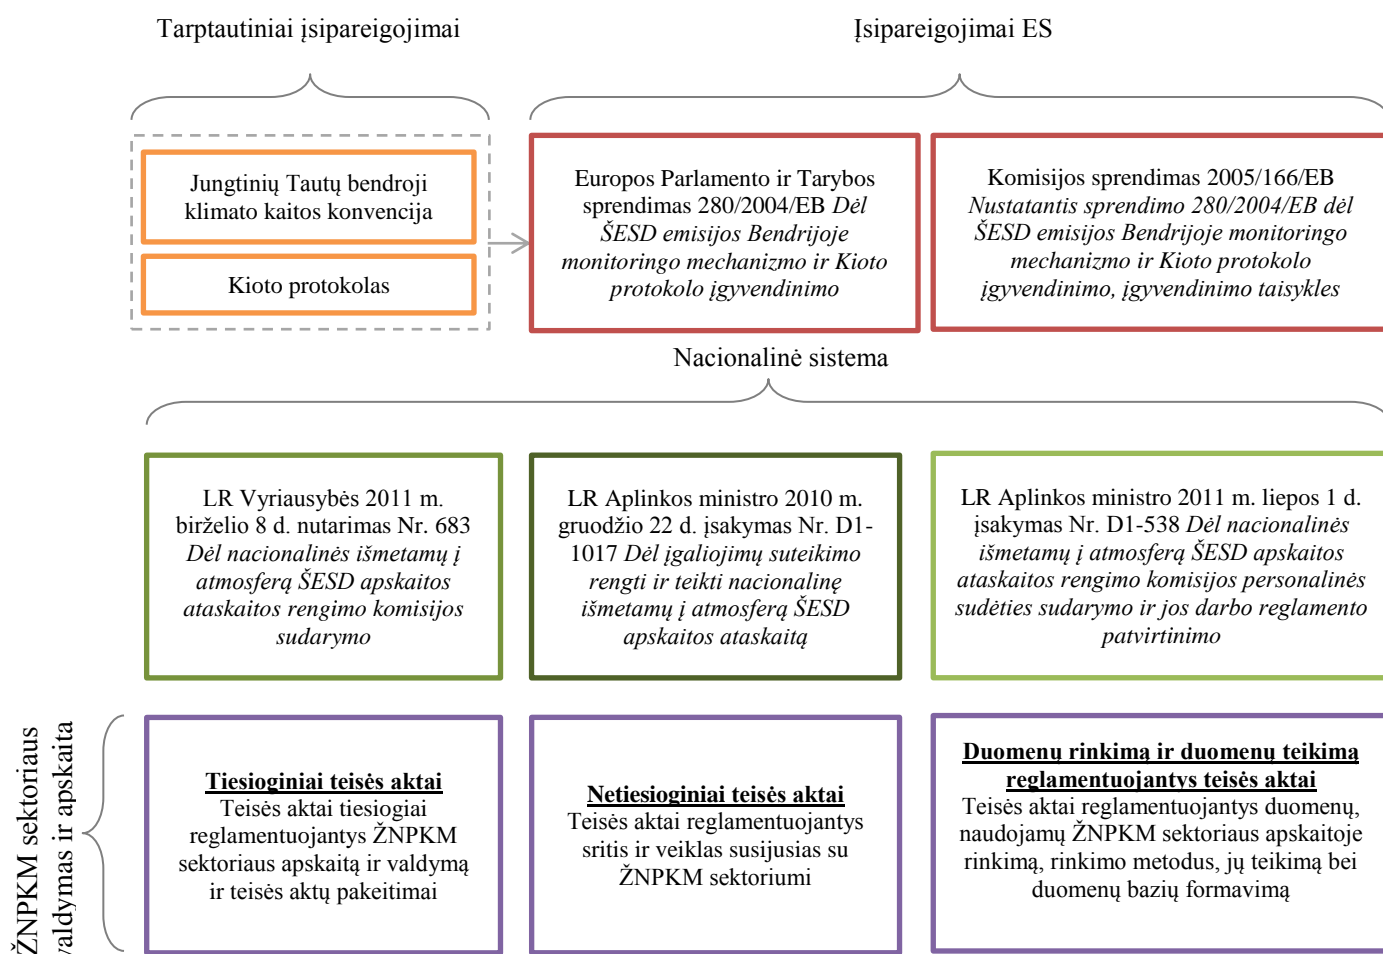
Tarptautiniai įsipareigojimai

Įsipareigojimai ES

Jungtinių Tautų bendroji klimato kaitos konvencija

Kioto protokolas

Europos Parlamento ir Tarybos sprendimas 280/2004/EB *Dėl ŠESD emisijos Bendrijoje monitoringo mechanizmo ir Kioto protokolo įgyvendinimo*

Komisijos sprendimas 2005/166/EB *Nustatantis sprendimo 280/2004/EB dėl ŠESD emisijos Bendrijoje monitoringo mechanizmo ir Kioto protokolo įgyvendinimo, įgyvendinimo taisykles*

Nacionalinė sistema

LR Vyriausybės 2011 m. birželio 8 d. nutarimas Nr. 683 *Dėl nacionalinės išmetamų į atmosferą ŠESD apskaitos ataskaitos rengimo komisijos sudarymo*

LR Aplinkos ministro 2010 m. gruodžio 22 d. įsakymas Nr. D1-1017 *Dėl įgaliojimų suteikimo rengti ir teikti nacionalinę išmetamų į atmosferą ŠESD apskaitos ataskaitą*

LR Aplinkos ministro 2011 m. liepos 1 d. įsakymas Nr. D1-538 *Dėl nacionalinės išmetamų į atmosferą ŠESD apskaitos ataskaitos rengimo komisijos personalinės sudėties sudarymo ir jos darbo reglamento patvirtinimo*

ŽNPKM sektoriaus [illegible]aldymas ir apskaita

**Tiesioginiai teisės aktai**
Teisės aktai tiesiogiai reglamentuojantys ŽNPKM sektoriaus apskaitą ir valdymą ir teisės aktų pakeitimai

**Netiesioginiai teisės aktai**
Teisės aktai reglamentuojantys sritis ir veiklas susijusias su ŽNPKM sektoriumi

**Duomenų rinkimą ir duomenų teikimą reglamentuojantys teisės aktai**
Teisės aktai reglamentuojantys duomenų, naudojamų ŽNPKM sektoriaus apskaitoje rinkimą, rinkimo metodus, jų teikimą bei duomenų bazių formavimą